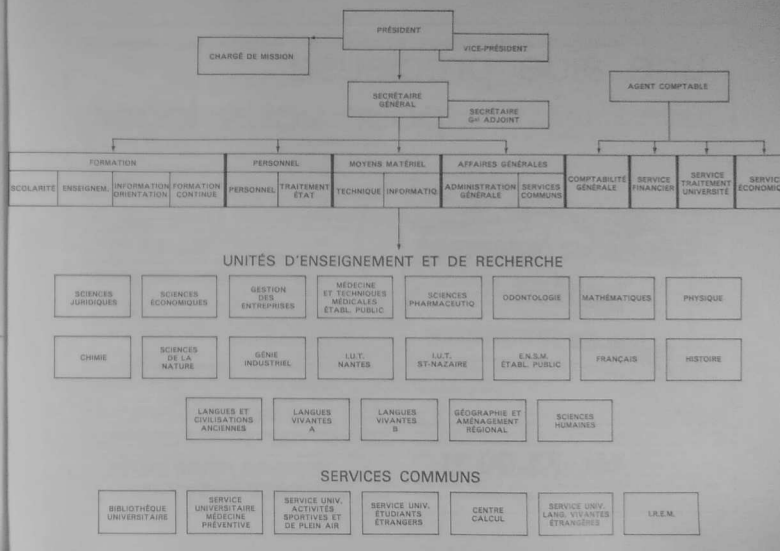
PRÉSIDENT

CHARGÉ DE MISSION

VICE-PRÉSIDENT

SECRÉTAIRE GÉNÉRAL

SECRÉTAIRE Gal ADJOINT

AGENT COMPTABLE

FORMATION

SCOLARITÉ

ENSEIGNEM.

INFORMATION ORIENTATION

FORMATION CONTINUE

PERSONNEL

PERSONNEL

TRAITEMENT ÉTAT

MOYENS MATÉRIEL

TECHNIQUE

INFORMATIQ.

AFFAIRES GÉNÉRALES

ADMINISTRATION GÉNÉRALE

SERVICES COMMUNS

COMPTABILITÉ GÉNÉRALE

SERVICE FINANCIER

SERVICE TRAITEMENT UNIVERSITÉ

SERVIC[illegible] ÉCONOMI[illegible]

UNITÉS D'ENSEIGNEMENT ET DE RECHERCHE

SCIENCES JURIDIQUES

SCIENCES ÉCONOMIQUES

GESTION DES ENTREPRISES

MÉDECINE ET TECHNIQUES MÉDICALES ÉTABL. PUBLIC

SCIENCES PHARMACEUTIQ.

ODONTOLOGIE

MATHÉMATIQUES

PHYSIQUE

CHIMIE

SCIENCES DE LA NATURE

GÉNIE INDUSTRIEL

I.U.T. NANTES

I.U.T. ST-NAZAIRE

E.N.S.M. ÉTABL. PUBLIC

FRANÇAIS

HISTOIRE

LANGUES ET CIVILISATIONS ANCIENNES

LANGUES VIVANTES A

LANGUES VIVANTES B

GÉOGRAPHIE ET AMÉNAGEMENT RÉGIONAL

SCIENCES HUMAINES

SERVICES COMMUNS

BIBLIOTHÈQUE UNIVERSITAIRE

SERVICE UNIVERSITAIRE MÉDECINE PRÉVENTIVE

SERVICE UNIV. ACTIVITÉS SPORTIVES ET DE PLEIN AIR

SERVICE UNIV. ÉTUDIANTS ÉTRANGERS

CENTRE CALCUL

SERVICE UNIV. LANG. VIVANTES ÉTRANGÈRES

I.R.E.M.